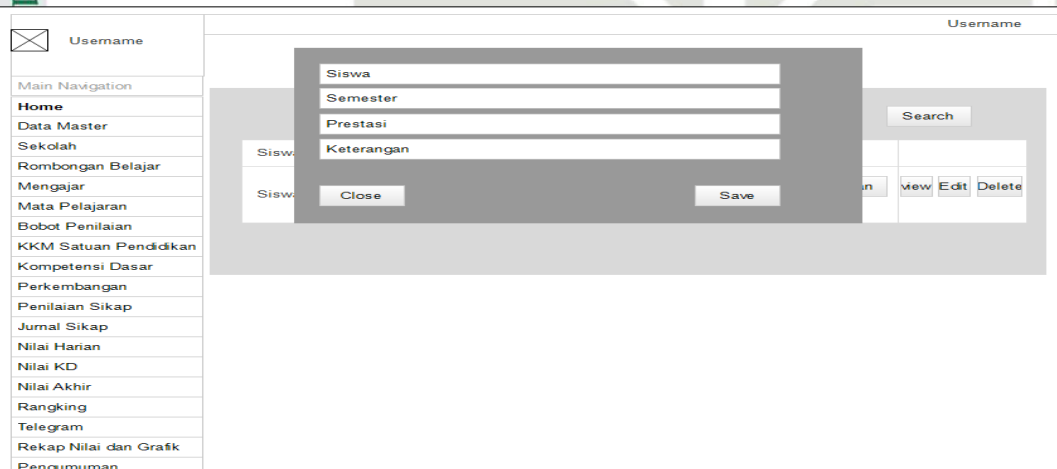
Username

Username

Main Navigation
Home
Data Master
Sekolah
Rombongan Belajar
Mengajar
Mata Pelajaran
Bobot Penilaian
KKM Satuan Pendidikan
Kompetensi Dasar
Perkembangan
Penilaian Sikap
Jurnal Sikap
Nilai Harian
Nilai KD
Nilai Akhir
Rangking
Telegram
Rekap Nilai dan Grafik
Pengumuman

Search

Sisw

Sisw

an

view Edit Delete

Siswa
Semester
Prestasi
Keterangan

Close

Save